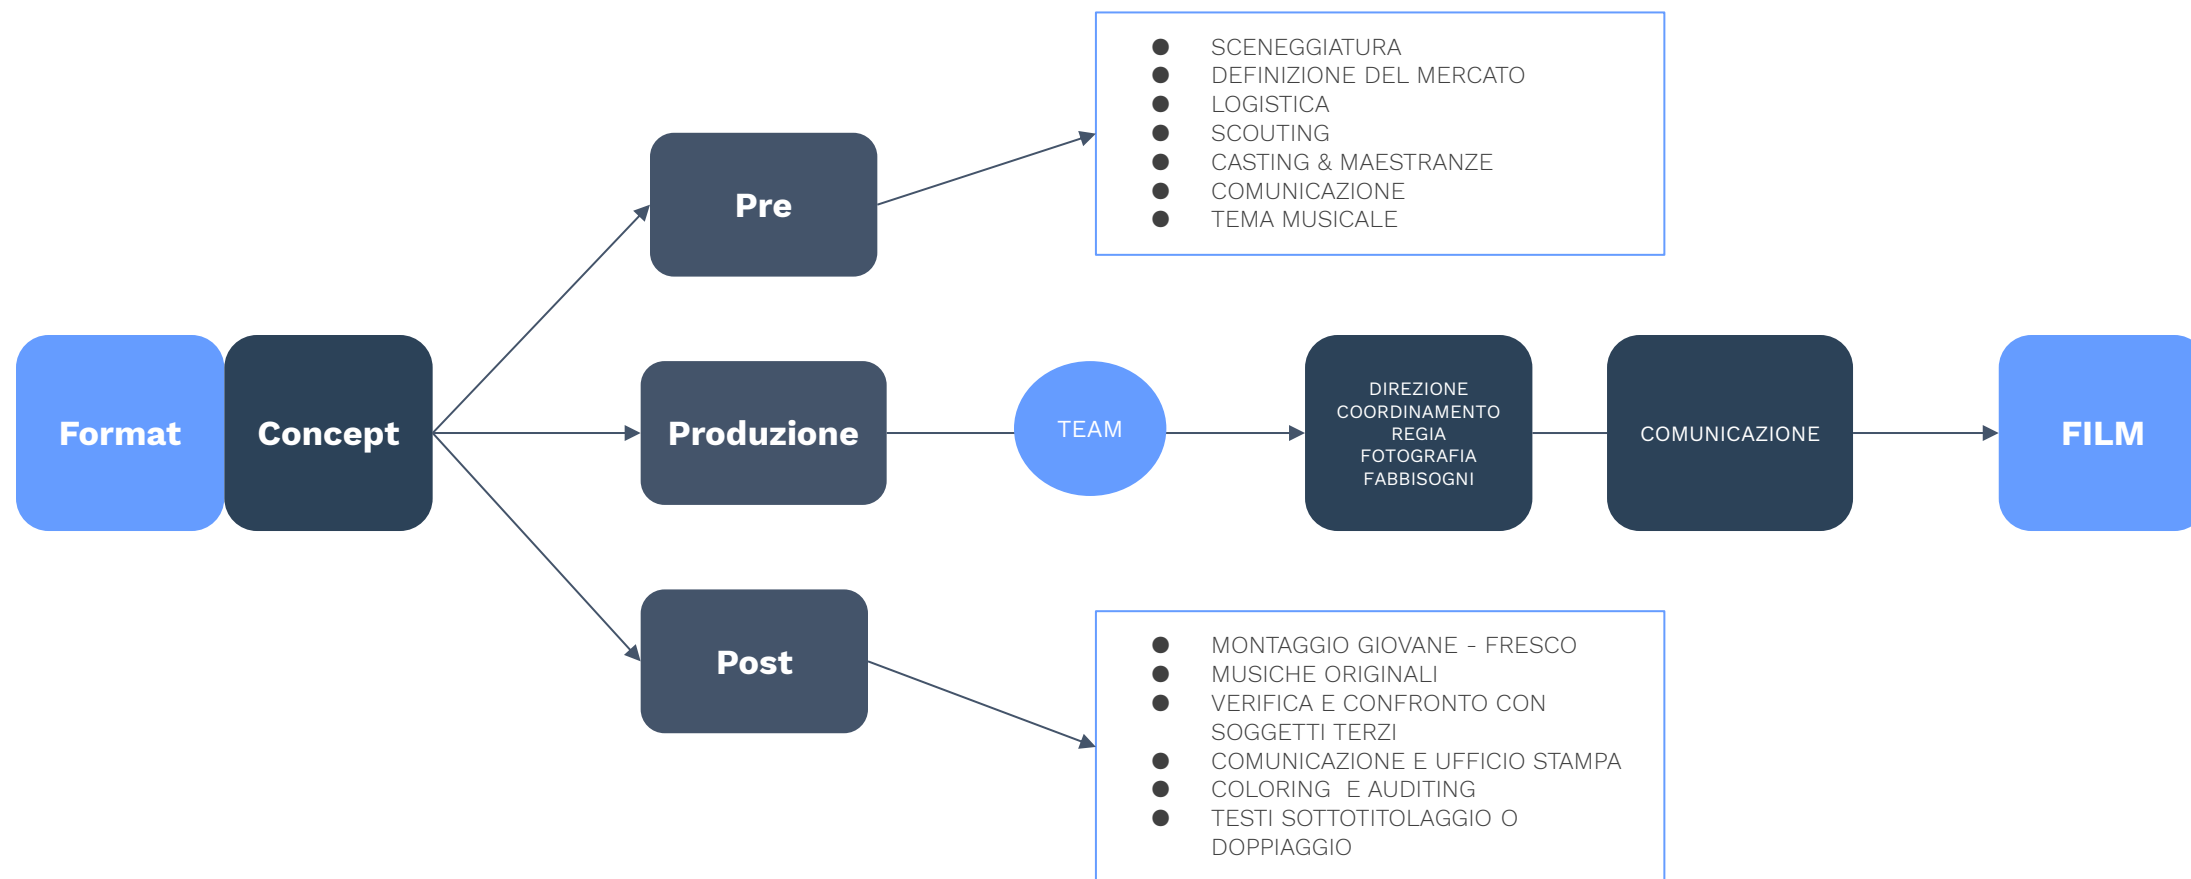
Format

Concept

Pre

- SCENEGGIATURA
- DEFINIZIONE DEL MERCATO
- LOGISTICA
- SCOUTING
- CASTING & MAESTRANZE
- COMUNICAZIONE
- TEMA MUSICALE

Produzione

TEAM

DIREZIONE
COORDINAMENTO
REGIA
FOTOGRAFIA
FABBISOGNI

COMUNICAZIONE

FILM

Post

- MONTAGGIO GIOVANE - FRESCO
- MUSICHE ORIGINALI
- VERIFICA E CONFRONTO CON SOGGETTI TERZI
- COMUNICAZIONE E UFFICIO STAMPA
- COLORING E AUDITING
- TESTI SOTTOTITOLAGGIO O DOPPIAGGIO